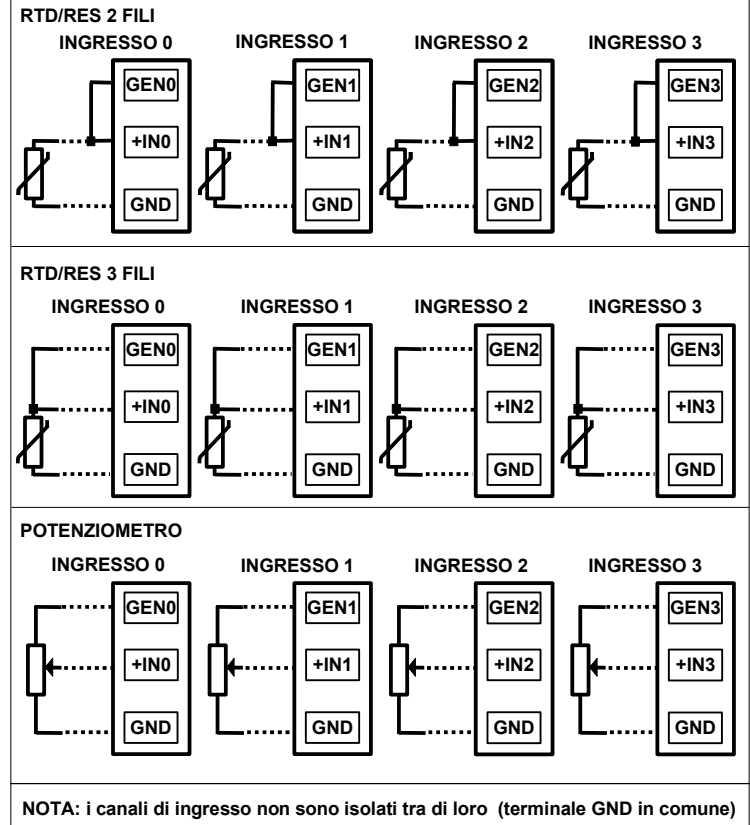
RTD/RES 2 FILI

INGRESSO 0
GEN0
+IN0
GND

INGRESSO 1
GEN1
+IN1
GND

INGRESSO 2
GEN2
+IN2
GND

INGRESSO 3
GEN3
+IN3
GND

RTD/RES 3 FILI

INGRESSO 0
GEN0
+IN0
GND

INGRESSO 1
GEN1
+IN1
GND

INGRESSO 2
GEN2
+IN2
GND

INGRESSO 3
GEN3
+IN3
GND

POTENZIOMETRO

INGRESSO 0
GEN0
+IN0
GND

INGRESSO 1
GEN1
+IN1
GND

INGRESSO 2
GEN2
+IN2
GND

INGRESSO 3
GEN3
+IN3
GND

NOTA: i canali di ingresso non sono isolati tra di loro (terminale GND in comune)